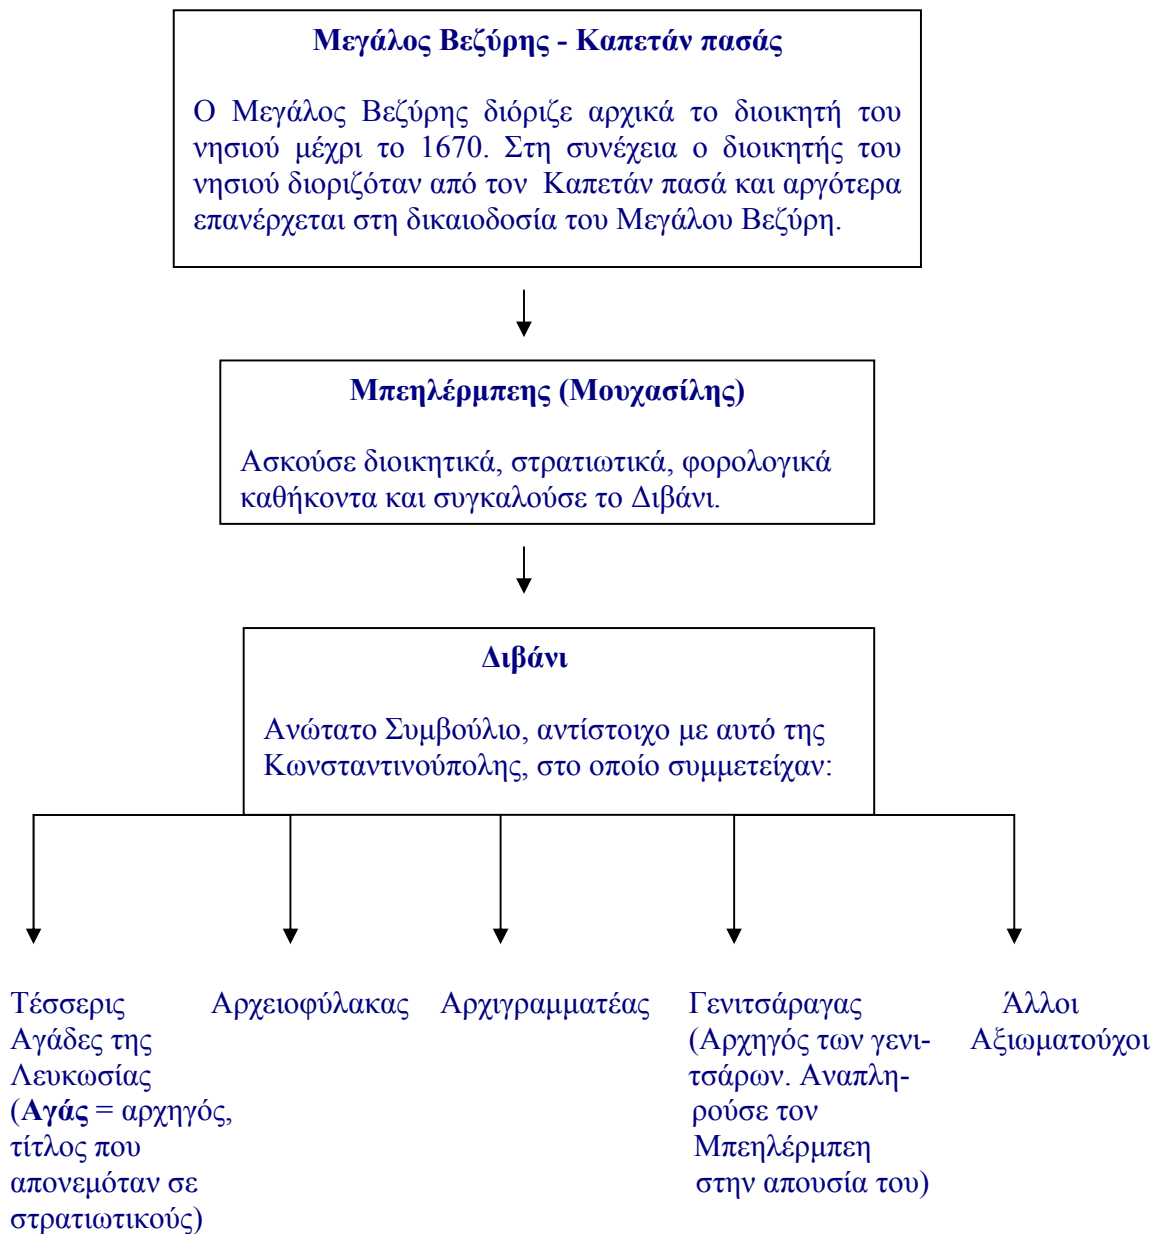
Μεγάλος Βεζύρης - Καπετάν πασάς

Ο Μεγάλος Βεζύρης διόριζε αρχικά το διοικητή του νησιού μέχρι το 1670. Στη συνέχεια ο διοικητής του νησιού διοριζόταν από τον Καπετάν πασά και αργότερα επανέρχεται στη δικαιοδοσία του Μεγάλου Βεζύρη.

Μπεηλέρμπεης (Μουχασίλης)

Ασκούσε διοικητικά, στρατιωτικά, φορολογικά καθήκοντα και συγκαλούσε το Διβάνι.

Διβάνι

Ανώτατο Συμβούλιο, αντίστοιχο με αυτό της Κωνσταντινούπολης, στο οποίο συμμετείχαν:

Τέσσερις Αγάδες της Λευκωσίας (Αγάς = αρχηγός, τίτλος που απονεμόταν σε στρατιωτικούς)

Αρχειοφύλακας

Αρχιγραμματέας

Γενιτσάραγας (Αρχηγός των γενιτσάρων. Αναπληρούσε τον Μπεηλέρμπεη στην απουσία του)

Άλλοι Αξιωματούχοι